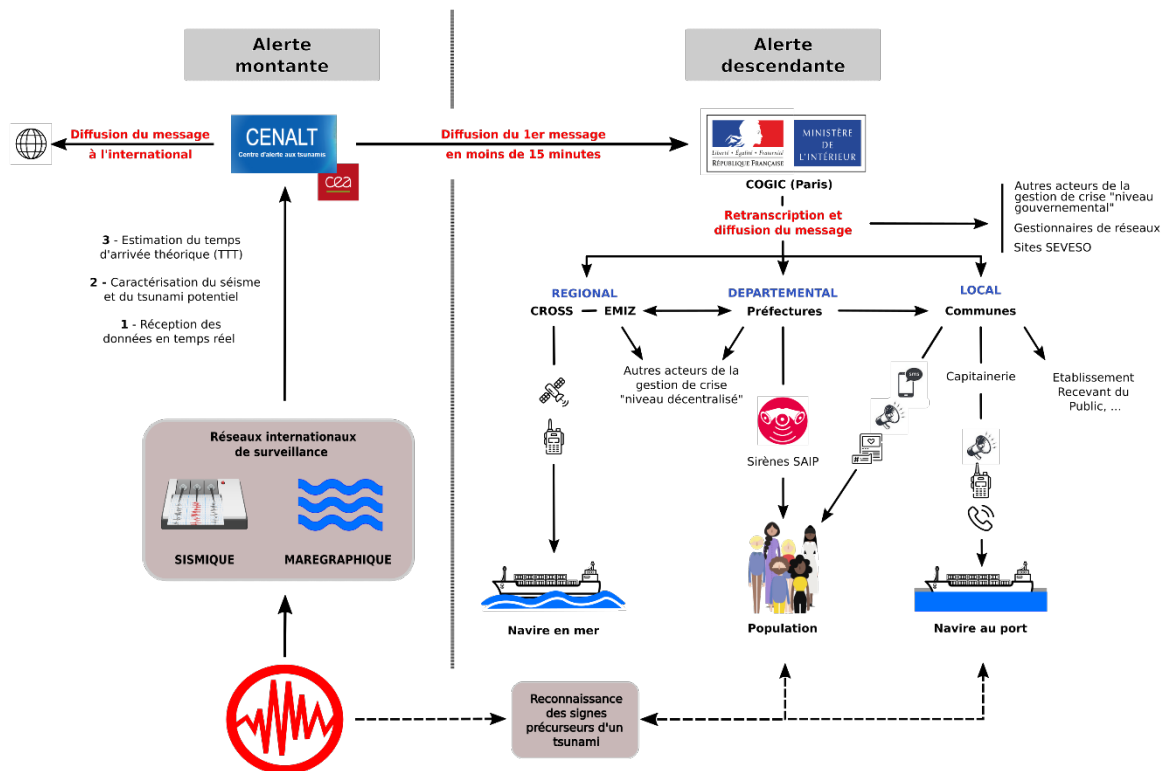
Alerte montante

Alerte descendante

Diffusion du message à l'international

CENALT
Centre d'alerte aux tsunamis

cea

Diffusion du 1er message en moins de 15 minutes

Liberté • Égalité • Fraternité
RÉPUBLIQUE FRANÇAISE

MINISTÈRE DE L'INTÉRIEUR

COGIC (Paris)

Retranscription et diffusion du message

Autres acteurs de la gestion de crise "niveau gouvernemental"

Gestionnaires de réseaux

Sites SEVESO

3 - Estimation du temps d'arrivée théorique (TTT)

2 - Caractérisation du séisme et du tsunami potentiel

1 - Réception des données en temps réel

REGIONAL
CROSS EMIZ

DEPARTEMENTAL
Préfectures

LOCAL
Communes

Autres acteurs de la gestion de crise "niveau décentralisé"

SMS

Capitainerie

Etablissement Recevant du Public, ...

Réseaux internationaux de surveillance

SISMIQUE

MAREGRAPHIQUE

Sirènes SAIP

Navire en mer

Population

Navire au port

Reconnaissance des signes précurseurs d'un tsunami